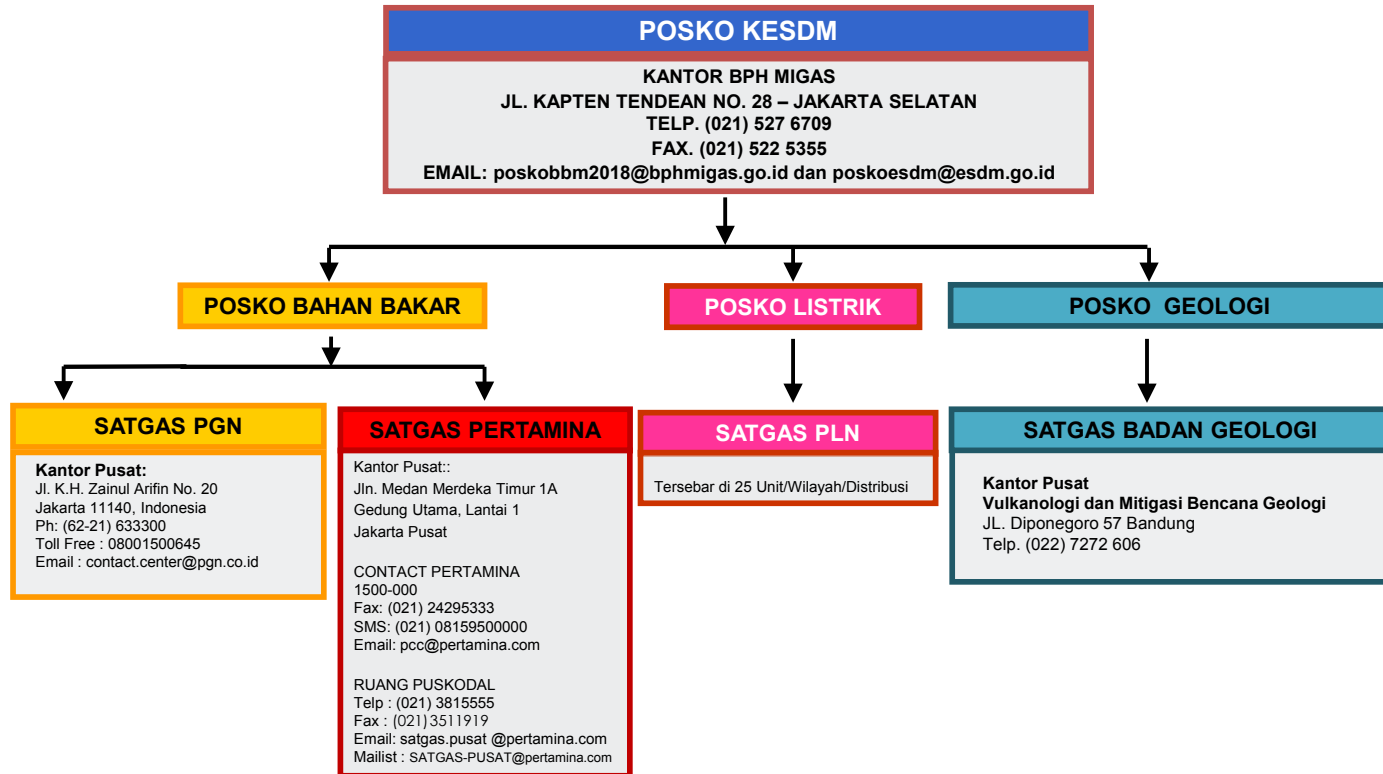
POSKO KESDM

KANTOR BPH MIGAS
JL. KAPTEN TENDEAN NO. 28 – JAKARTA SELATAN
TELP. (021) 527 6709
FAX. (021) 522 5355
EMAIL: poskobbm2018@bphmigas.go.id dan poskoesdm@esdm.go.id

POSKO BAHAN BAKAR

POSKO LISTRIK

POSKO GEOLOGI

SATGAS PGN

Kantor Pusat:
Jl. K.H. Zainul Arifin No. 20
Jakarta 11140, Indonesia
Ph: (62-21) 633300
Toll Free : 08001500645
Email : contact.center@pgn.co.id

SATGAS PERTAMINA

Kantor Pusat::
Jln. Medan Merdeka Timur 1A
Gedung Utama, Lantai 1
Jakarta Pusat

CONTACT PERTAMINA
1500-000
Fax: (021) 24295333
SMS: (021) 08159500000
Email: pcc@pertamina.com

RUANG PUSKODAL
Telp : (021) 3815555
Fax : (021) 3511919
Email: satgas.pusat @pertamina.com
Mailist : SATGAS-PUSAT@pertamina.com

SATGAS PLN

Tersebar di 25 Unit/Wilayah/Distribusi

SATGAS BADAN GEOLOGI

Kantor Pusat
Vulkanologi dan Mitigasi Bencana Geologi
JL. Diponegoro 57 Bandung
Telp. (022) 7272 606